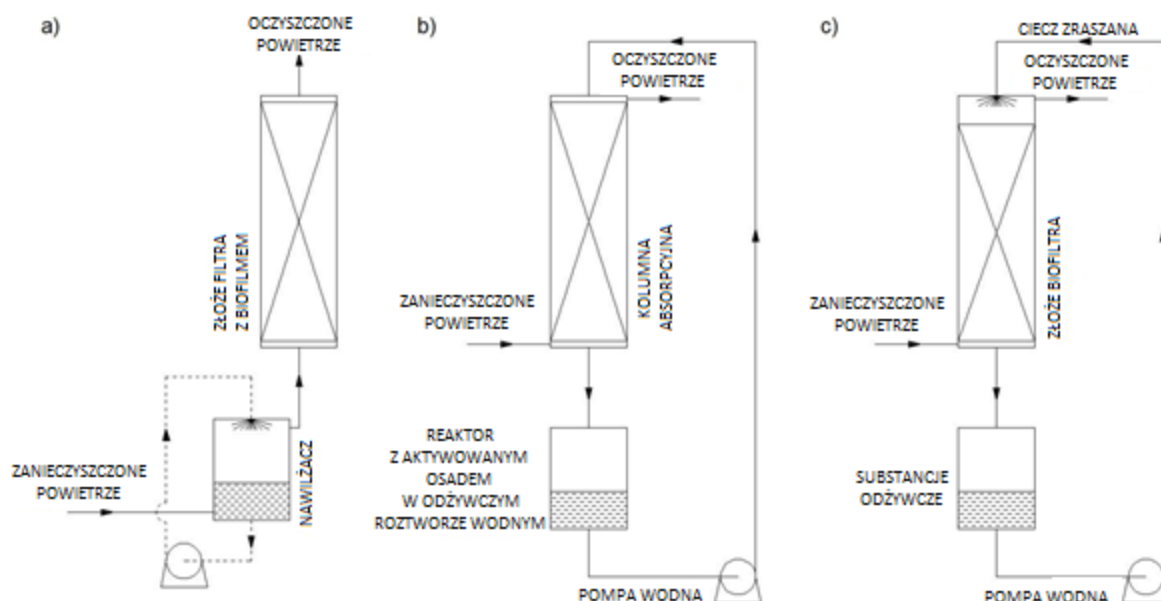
a)

OCZYSZCZONE POWIETRZE

ZŁOŻE FILTRA Z BIOFILMEM

ZANIECZYSZCZONE POWIETRZE

NAWILŻACZ

b)

OCZYSZCZONE POWIETRZE

KOLUMNA ABSORPCYJNA

ZANIECZYSZCZONE POWIETRZE

REAKTOR Z AKTYWOWANYM OSADEM W ODŻYWCZYM ROZTWORZE WODNYM

POMPA WODNA

c)

CIECZ ZRASZANA

OCZYSZCZONE POWIETRZE

ZŁOŻE BIOFILTRA

ZANIECZYSZCZONE POWIETRZE

SUBSTANCJE ODŻYWCZE

POMPA WODNA